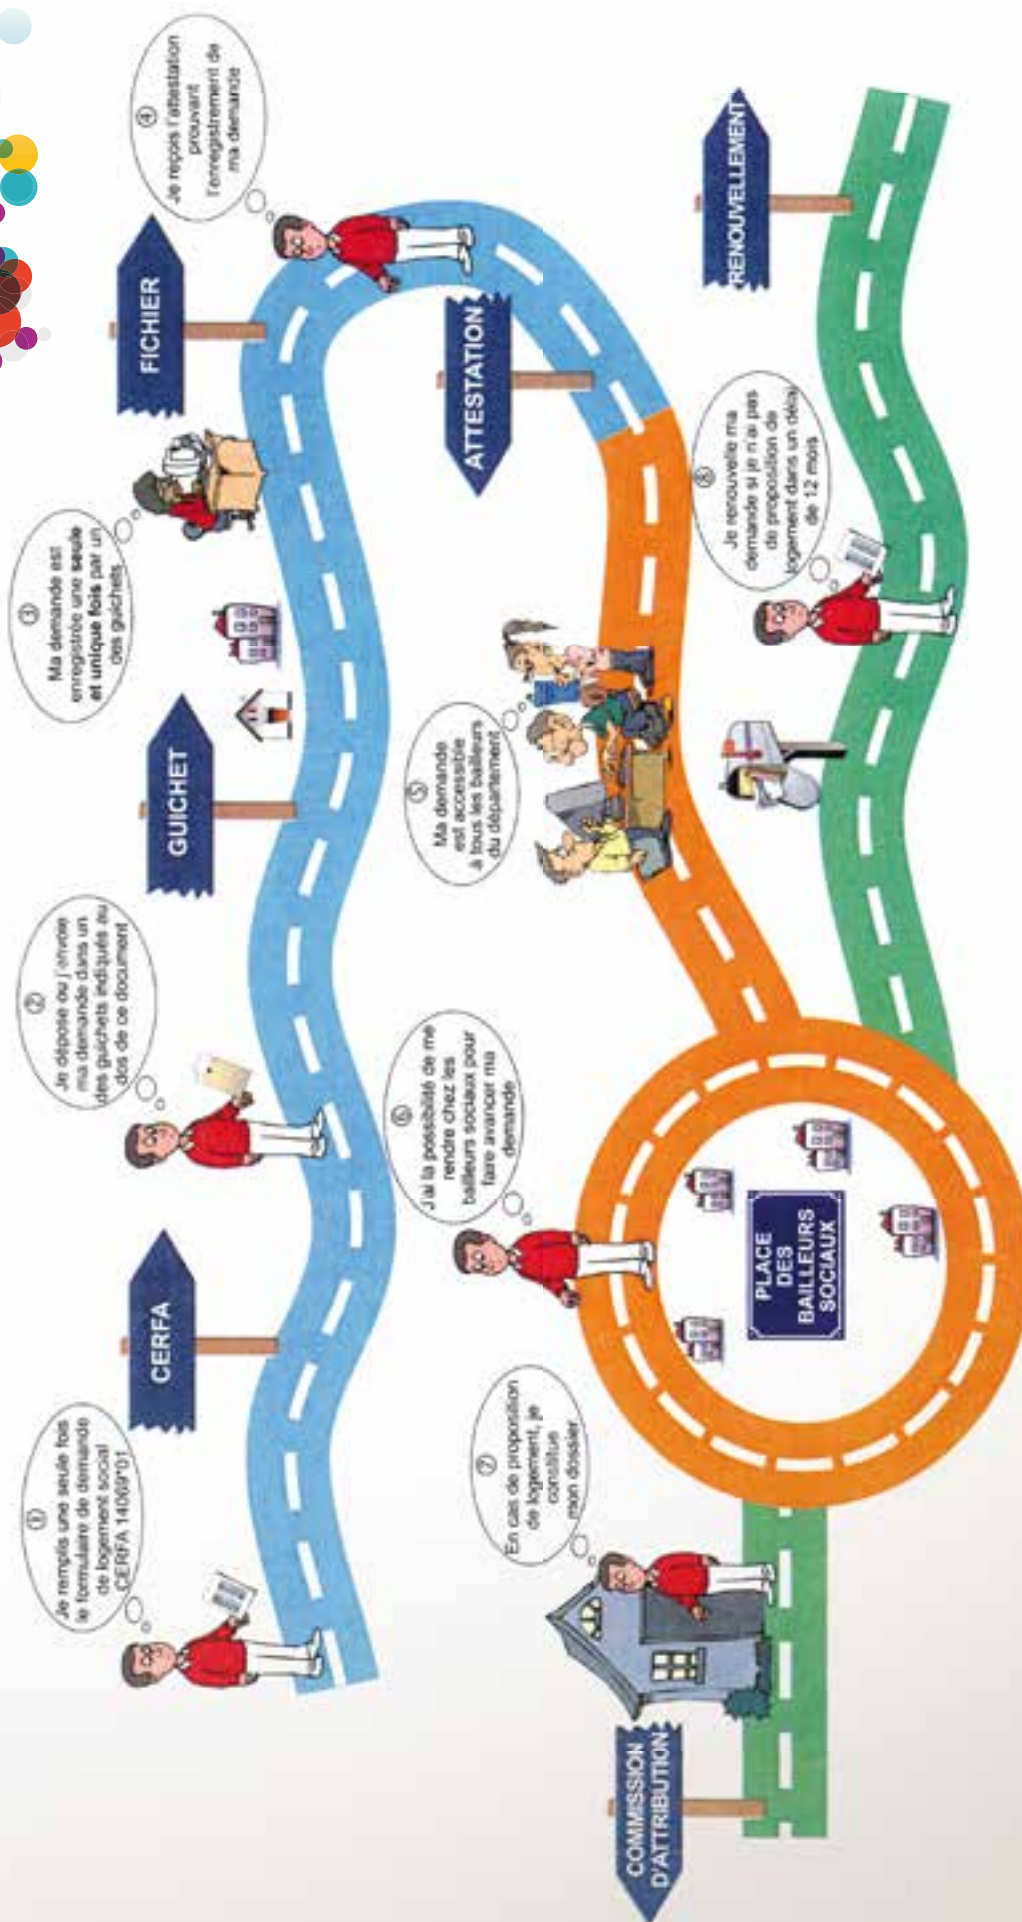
CERFA

①
Je remplis une seule fois le formulaire de demande de logement social CERFA 14069*01

GUICHET

②
Je dépose ou j'envoie ma demande dans un des guichets indiqués au dos de ce document

FICHIER

③
Ma demande est enregistrée une seule et unique fois par un des guichets

ATTESTATION

④
Je reçois l'attestation prouvant l'enregistrement de ma demande

⑤
Ma demande est accessible à tous les bailleurs du département

⑥
J'ai la possibilité de me rendre chez les bailleurs sociaux pour faire avancer ma demande

PLACE DES BAILLEURS SOCIAUX

⑦
En cas de proposition de logement, je constitue mon dossier

COMMISSION D'ATTRIBUTION

⑧
Je renouvelle ma demande si je n'ai pas de proposition de logement dans un délai de 12 mois

RENOUVELLEMENT